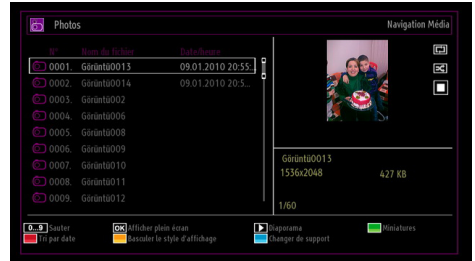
Photos

Navigation Média

| N° | Nom du fichier | Date/heure |
|---|---|---|
| 0001. | Görüntü0013 | 09.01.2010 20:55: |
| 0002. | Görüntü0014 | 09.01.2010 20:5... |
| 0003. | Görüntü002 | |
| 0004. | Görüntü006 | |
| 0005. | Görüntü008 | |
| 0006. | Görüntü009 | |
| 0007. | Görüntü010 | |
| 0008. | Görüntü011 | |
| 0009. | Görüntü012 | |

Görüntü0013
1536x2048 427 KB

1/60

0...9 Sauter
OK Afficher plein écran
Diaporama
Miniatures
Tri par date
Basculer le style d'affichage
Changer de support